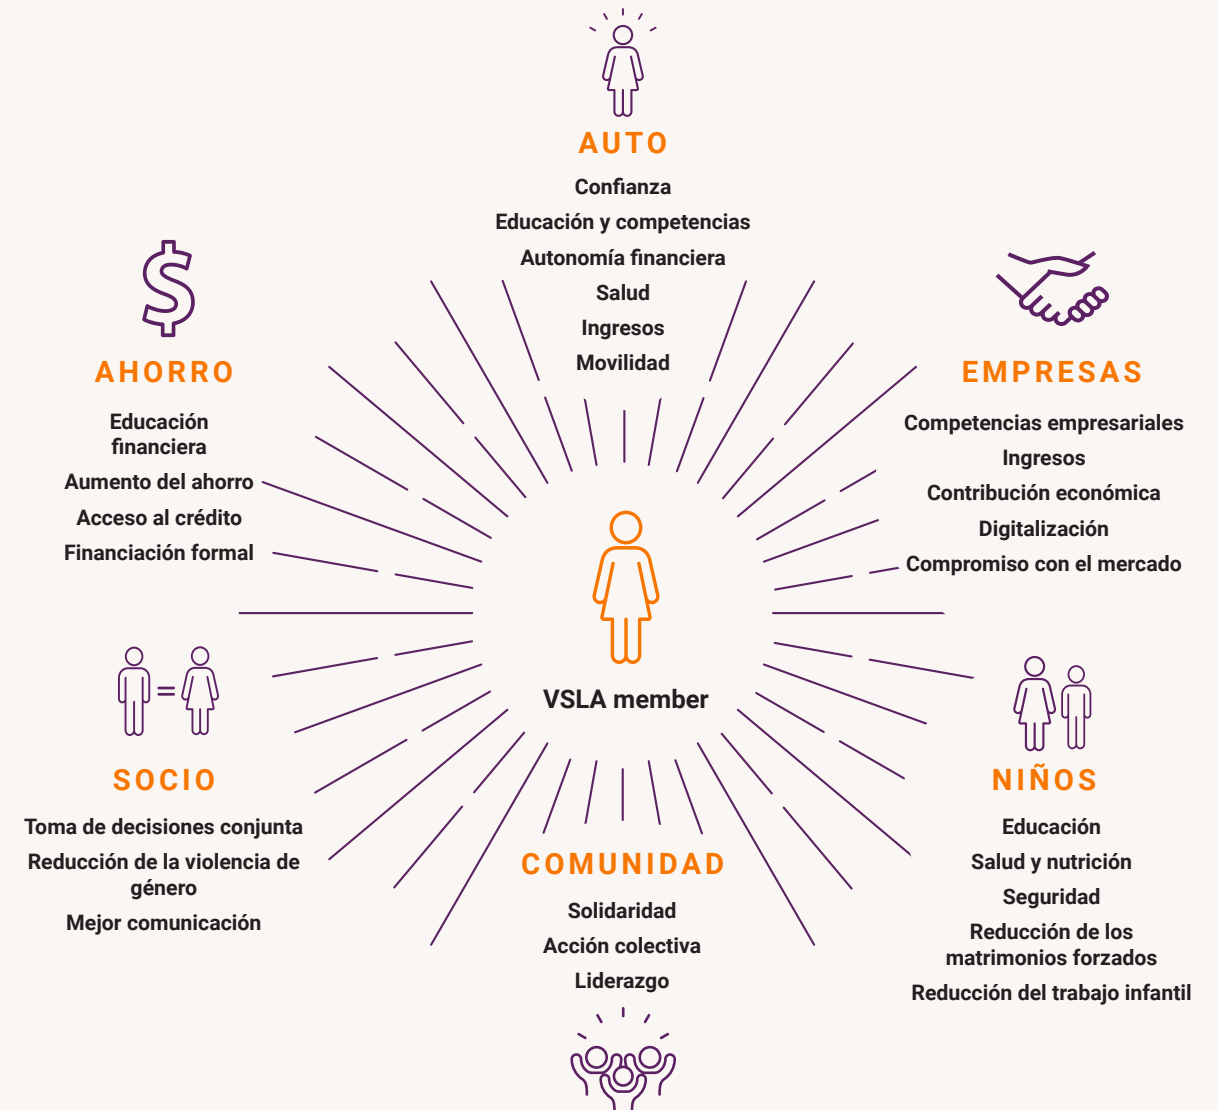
AUTO

Confianza

Educación y competencias

Autonomía financiera

Salud

Ingresos

Movilidad

AHORRO

Educación financiera

Aumento del ahorro

Acceso al crédito

Financiación formal

EMPRESAS

Competencias empresariales

Ingresos

Contribución económica

Digitalización

Compromiso con el mercado

VSLA member

SOCIO

Toma de decisiones conjunta

Reducción de la violencia de género

Mejor comunicación

NIÑOS

Educación

Salud y nutrición

Seguridad

Reducción de los matrimonios forzados

Reducción del trabajo infantil

COMUNIDAD

Solidaridad

Acción colectiva

Liderazgo